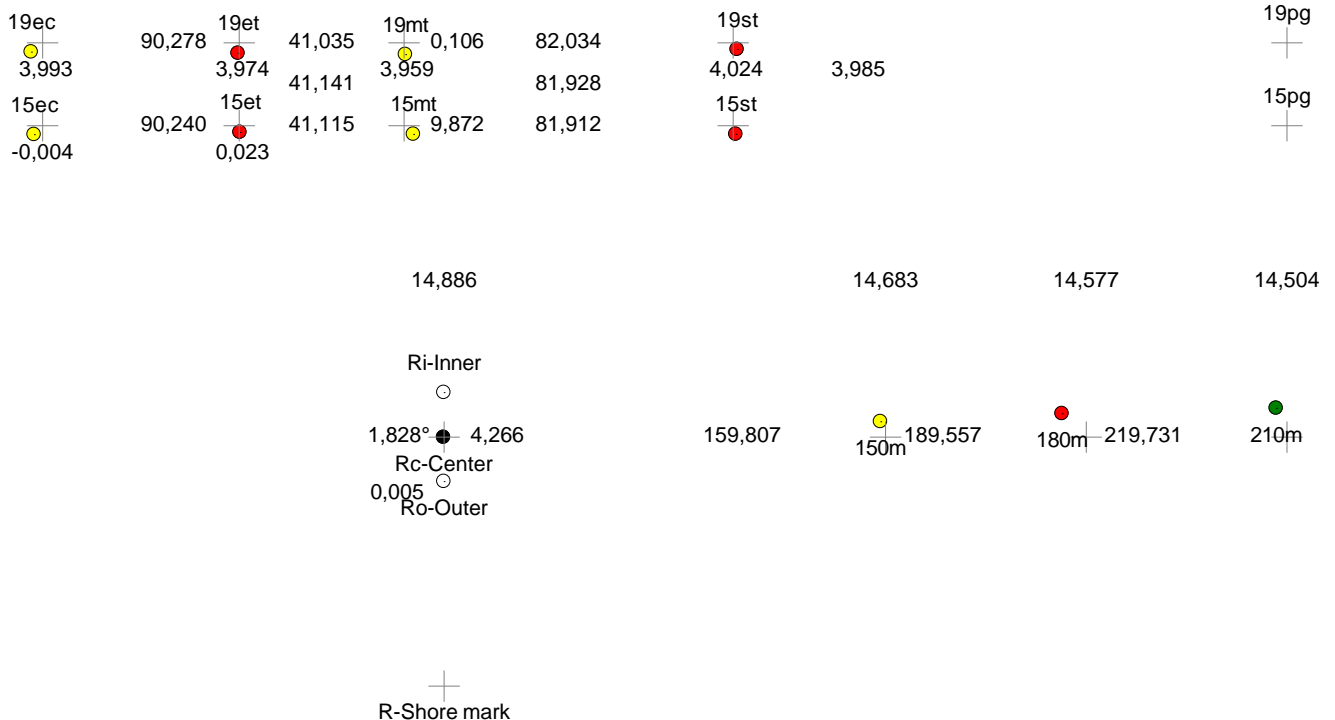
19ec
3,993
90,278
19et
3,974
41,035
41,141
19mt
0,106
3,959
82,034
81,928
19st
4,024
3,985
19pg

15ec
-0,004
90,240
15et
0,023
41,115
15mt
9,872
81,912
15st
15pg

14,886
14,683
14,577
14,504

Ri-Inner
1,828°
4,266
Rc-Center
0,005
Ro-Outer
159,807
150m
189,557
180m
219,731
210m

R-Shore mark